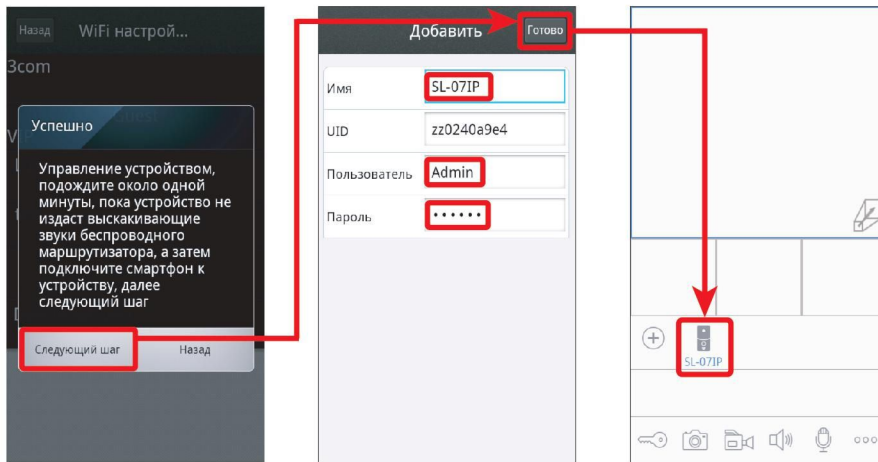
Назад WiFi настрой...

3com

Успешно

Управление устройством, подождите около одной минуты, пока устройство не издаст выскакивающие звуки беспроводного маршрутизатора, а затем подключите смартфон к устройству, далее следующий шаг

Следующий шаг Назад

Добавить Готово

Имя SL-07IP

UID zz0240a9e4

Пользователь Admin

Пароль ••••••

SL-07IP